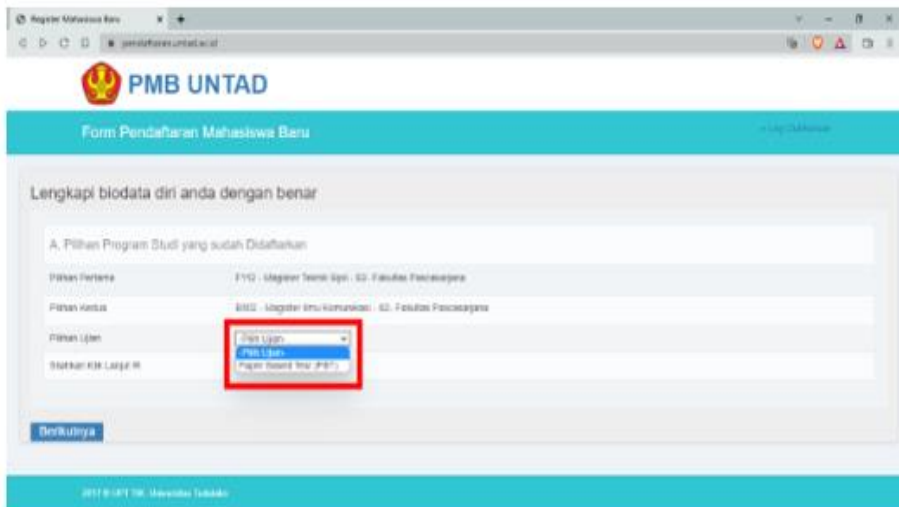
Register Mahasiswa Baru
pendaftaran.untad.ac.id

PMB UNTAD

Form Pendaftaran Mahasiswa Baru

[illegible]

Lengkapi biodata diri anda dengan benar

A. Pilihan Program Studi yang sudah Didaftarkan

Pilihan Pertama F1I2 - Magister Teknik Sipil - S2- Fakultas Pascasarjana

Pilihan Kedua B902 - Magister Ilmu Komunikasi - S2- Fakultas Pascasarjana

Pilihan Ujian -Pilih Ujian-
-Pilih Ujian-
Paper Based Test (PBT)

Silahkan Klik Lanjut !!!

Berikutnya

2017 © UPT TIK Universitas Tadulako